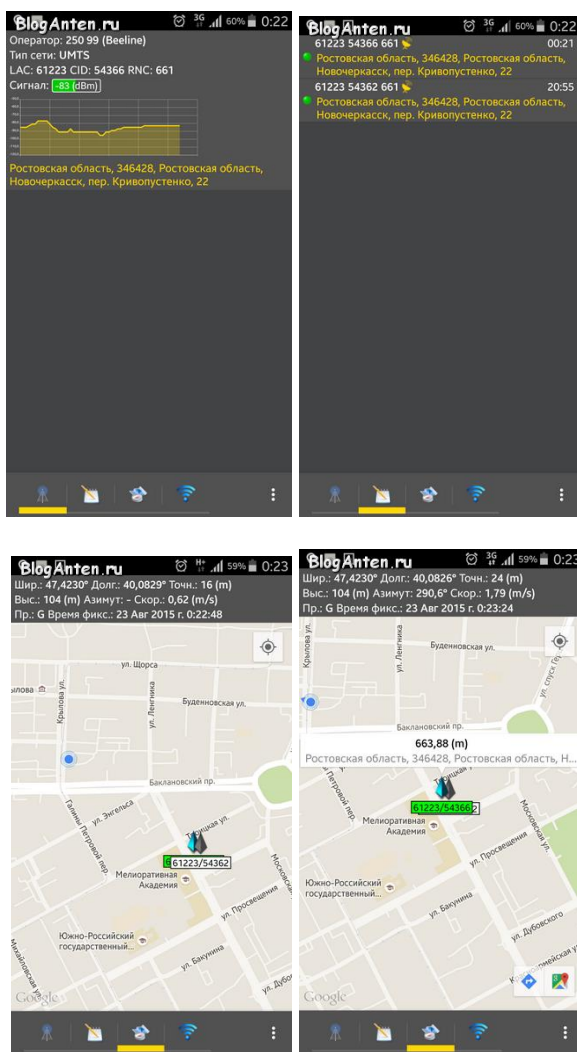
BlogAnten.ru 3G 60% 0:22
Оператор: 250 99 (Beeline)
Тип сети: UMTS
LAC: 61223 CID: 54366 RNC: 661
Сигнал: -83 (dBm)

Ростовская область, 346428, Ростовская область, Новочеркасск, пер. Кривопустенко, 22

BlogAnten.ru 3G 60% 0:22
61223 54366 661 00:21
Ростовская область, 346428, Ростовская область, Новочеркасск, пер. Кривопустенко, 22
61223 54362 661 20:55
Ростовская область, 346428, Ростовская область, Новочеркасск, пер. Кривопустенко, 22

BlogAnten.ru H+ 59% 0:23
Шир.: 47,4230° Долг.: 40,0829° Точн.: 16 (m)
Выс.: 104 (m) Азимут: - Скор.: 0,62 (m/s)
Пр.: G Время фикс.: 23 Авг 2015 г. 0:22:48
ул. Щорса
Крылова ул.
Буденновская ул.
ул. Ленгника
Баклановский пр.
ул. Энгельса
Петровой пер.
Троицкая ул.
61223/54362
Мелиоративная Академия
Южно-Российский государственный...
ул. Просвещения
ул. Бакунина
Google

BlogAnten.ru 3G 59% 0:23
Шир.: 47,4230° Долг.: 40,0826° Точн.: 24 (m)
Выс.: 104 (m) Азимут: 290,6° Скор.: 1,79 (m/s)
Пр.: G Время фикс.: 23 Авг 2015 г. 0:23:24
Буденновская ул.
ул. Ленгника
Баклановский пр.
663,88 (m)
Ростовская область, 346428, Ростовская область, Н...
Петровой пер.
61223/54366
Мелиоративная Академия
Южно-Российский государственный...
ул. Просвещения
ул. Бакунина
ул. Дубовского
Московская ул.
Google